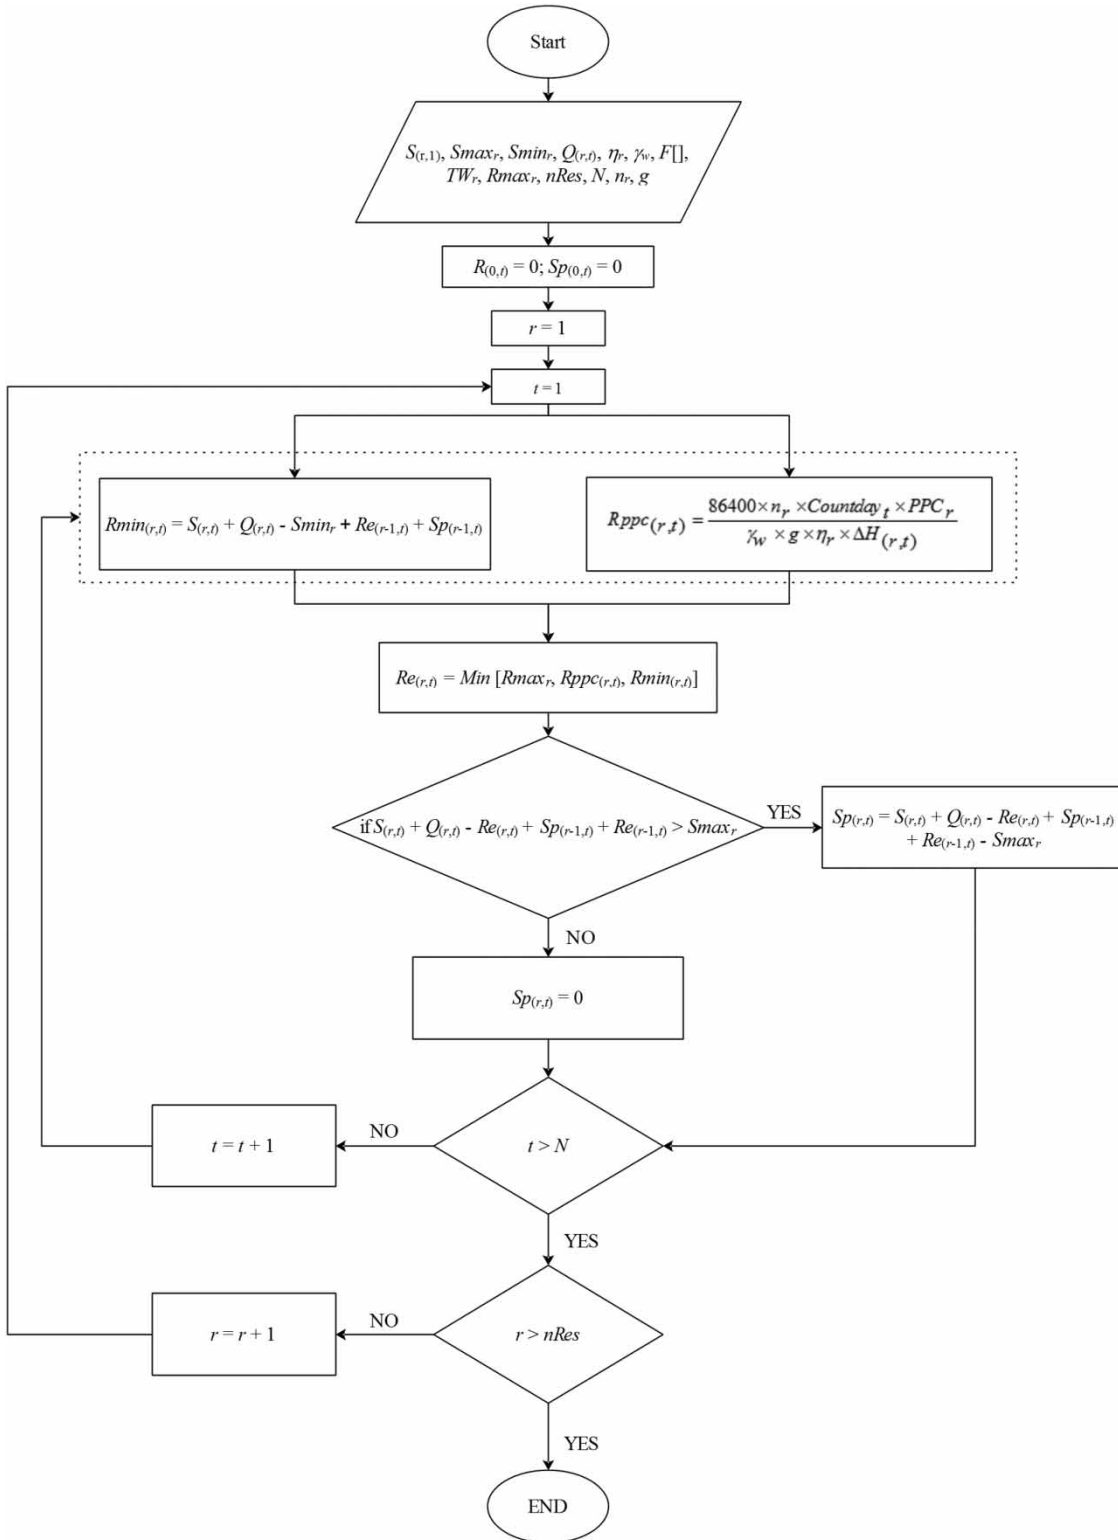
Start

$S_{(r,1)}$, $Smax_r$, $Smin_r$, $Q_{(r,t)}$, $\eta_r$, $\gamma_w$, $F[]$, $TW_r$, $Rmax_r$, $nRes$, $N$, $n_r$, $g$

$R_{(0,t)} = 0$; $Sp_{(0,t)} = 0$

$r = 1$

$t = 1$

$Rmin_{(r,t)} = S_{(r,t)} + Q_{(r,t)} - Smin_r + Re_{(r-1,t)} + Sp_{(r-1,t)}$

$Rppc_{(r,t)} = \frac{86400 \times n_r \times Countday_t \times PPC_r}{\gamma_w \times g \times \eta_r \times \Delta H_{(r,t)}}$

$Re_{(r,t)} = Min\ [Rmax_r, Rppc_{(r,t)}, Rmin_{(r,t)}]$

if $S_{(r,t)} + Q_{(r,t)} - Re_{(r,t)} + Sp_{(r-1,t)} + Re_{(r-1,t)} > Smax_r$

YES

$Sp_{(r,t)} = S_{(r,t)} + Q_{(r,t)} - Re_{(r,t)} + Sp_{(r-1,t)} + Re_{(r-1,t)} - Smax_r$

NO

$Sp_{(r,t)} = 0$

NO

$t = t + 1$

$t > N$

YES

NO

$r = r + 1$

$r > nRes$

YES

END